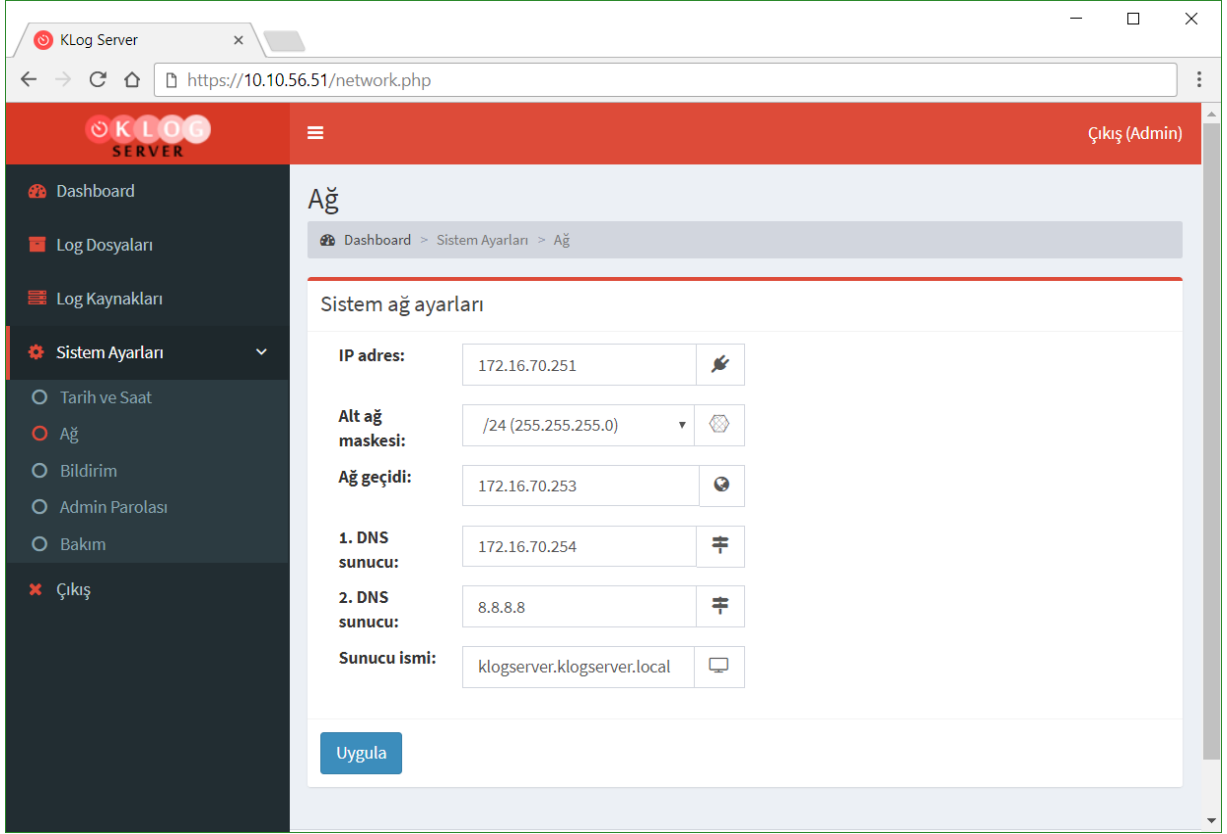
KLog Server

https://10.10.56.51/network.php

KLOG SERVER

Çıkış (Admin)

Dashboard
Log Dosyaları
Log Kaynakları
Sistem Ayarları
Tarih ve Saat
Ağ
Bildirim
Admin Parolası
Bakım
Çıkış

Ağ

Dashboard > Sistem Ayarları > Ağ

Sistem ağ ayarları

IP adres: 172.16.70.251

Alt ağ maskesi: /24 (255.255.255.0)

Ağ geçidi: 172.16.70.253

1. DNS sunucu: 172.16.70.254

2. DNS sunucu: 8.8.8.8

Sunucu ismi: klogserver.klogserver.local

Uygula